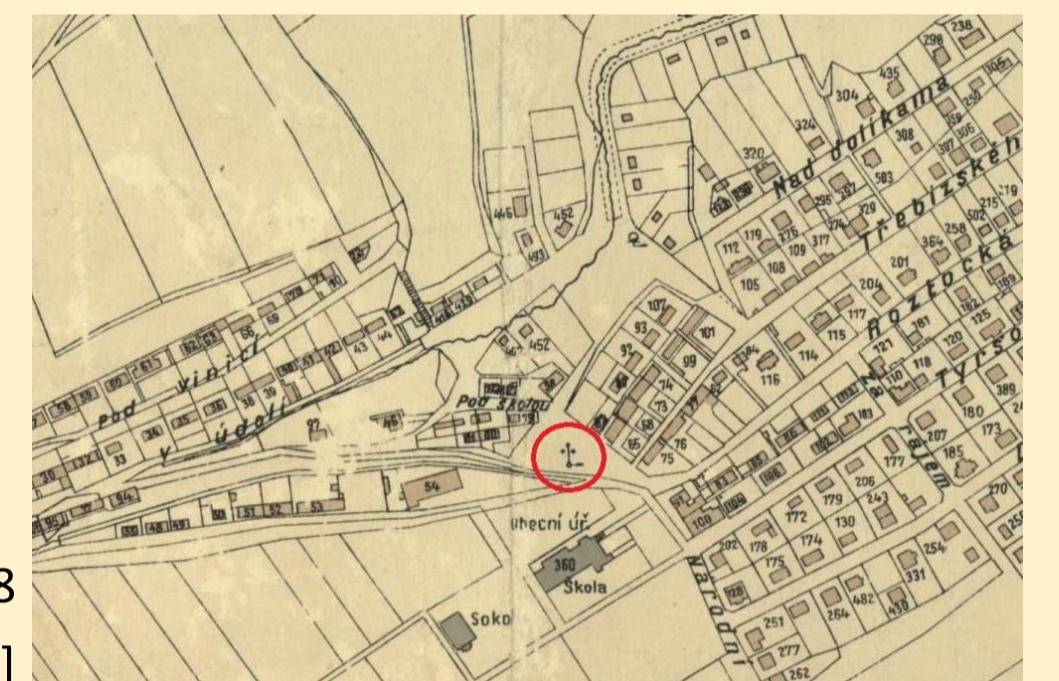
Nad dolíkama
Třebízského
Roztocká
Tyršova
Pod viničí
V údolí
Pod školou
Obecní úř
Škola
Sokol
Národní
Rájem
238
298
435
304
324
320
583
308
307
306
215
502
219
258
364
201
204
112
119
275
109
317
108
105
446
452
493
107
93
101
99
92
74
73
65
68
76
75
116
114
115
117
181
182
125
120
121
118
110
180
173
185
207
177
206
243
179
130
172
174
175
178
202
128
100
251
277
262
264
482
430
331
254
270
389
62
61
60
59
58
57
56
55
54
53
52
51
50
49
48
46
45
44
43
42
41
40
39
36
35
34
33
31
30
71
70
69
66
97
461
452
360
3
8
1